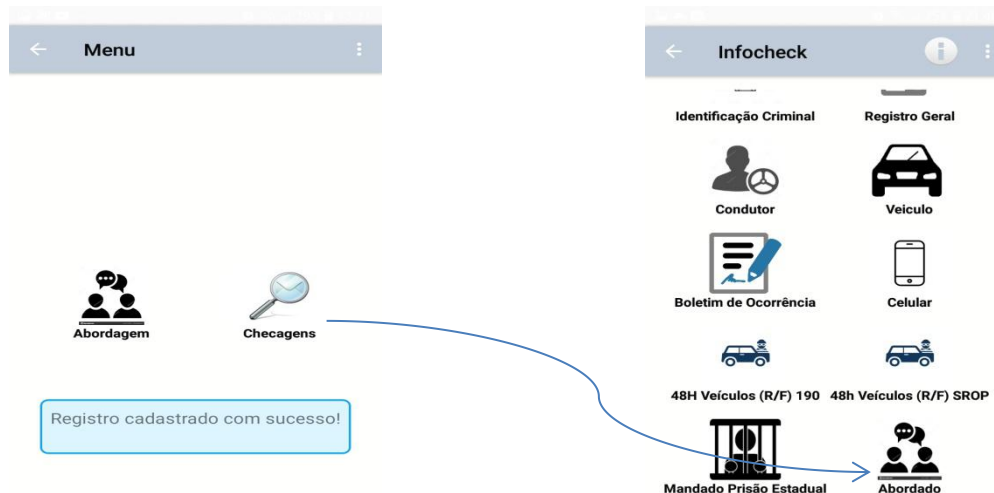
Menu

Abordagem

Checagens

Registro cadastrado com sucesso!

Infocheck

Identificação Criminal

Registro Geral

Condutor

Veiculo

Boletim de Ocorrência

Celular

48H Veículos (R/F) 190

48h Veículos (R/F) SROP

Mandado Prisão Estadual

Abordado